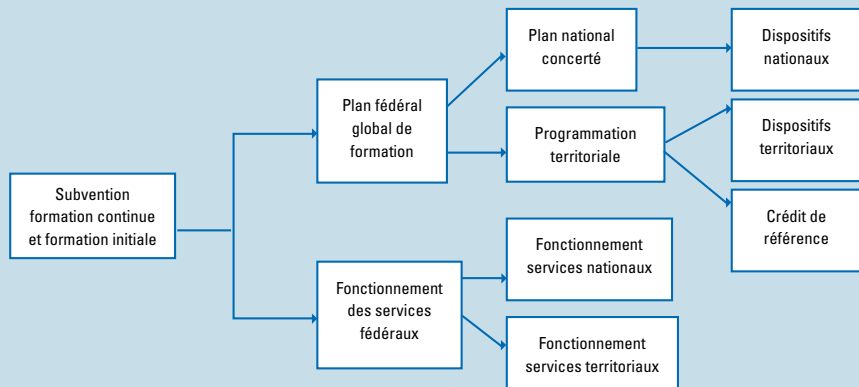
Subvention formation continue et formation initiale

Plan fédéral global de formation

Plan national concerté

Dispositifs nationaux

Programmation territoriale

Dispositifs territoriaux

Crédit de référence

Fonctionnement des services fédéraux

Fonctionnement services nationaux

Fonctionnement services territoriaux